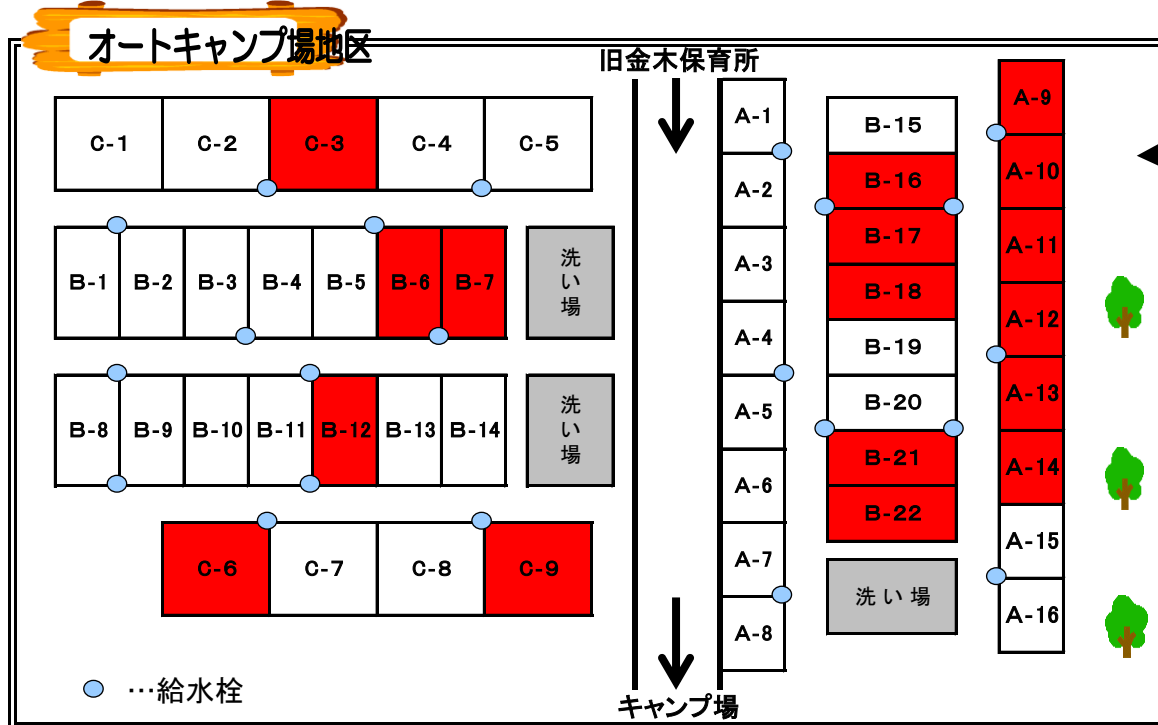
オートキャンプ場地区

C-1
C-2
C-3
C-4
C-5

B-1
B-2
B-3
B-4
B-5
B-6
B-7
洗い場

B-8
B-9
B-10
B-11
B-12
B-13
B-14
洗い場

C-6
C-7
C-8
C-9

…給水栓

旧金木保育所

キャンプ場

A-1
A-2
A-3
A-4
A-5
A-6
A-7
A-8

B-15
B-16
B-17
B-18
B-19
B-20
B-21
B-22
洗い場

A-9
A-10
A-11
A-12
A-13
A-14
A-15
A-16